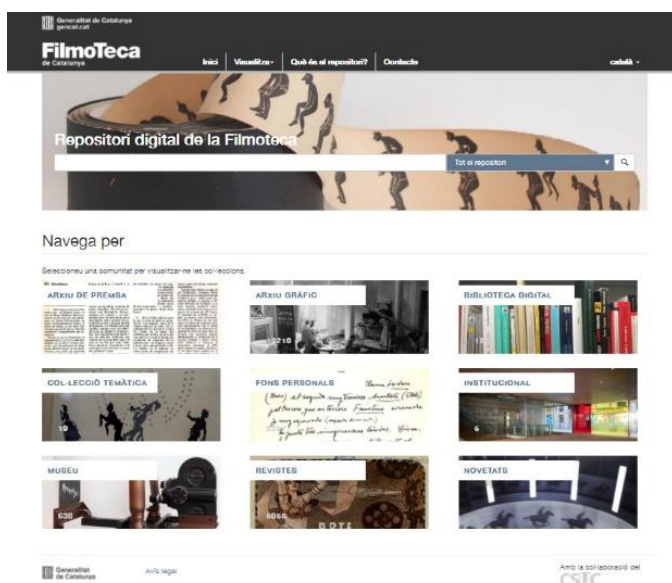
Generalitat de Catalunya
gencat.cat

FilmoTeca
de Catalunya

Inici | Visualitza | Què és el repositori? | Contacte

català

Repositori digital de la Filmoteca

Tot el repositori

Navega per

Seleccioneu una comunitat per visualitzar-ne les col·leccions.

ARXIU DE PREMSA

ARXIU GRÀFIC
12210

BIBLIOTECA DIGITAL

COL·LECCIÓ TEMÀTICA
19

FONS PERSONALS

INSTITUCIONAL
6

MUSEU
630

REVISTES
6068

NOVETATS

Generalitat de Catalunya

Avís legal

Amb la col·laboració del
CSIC